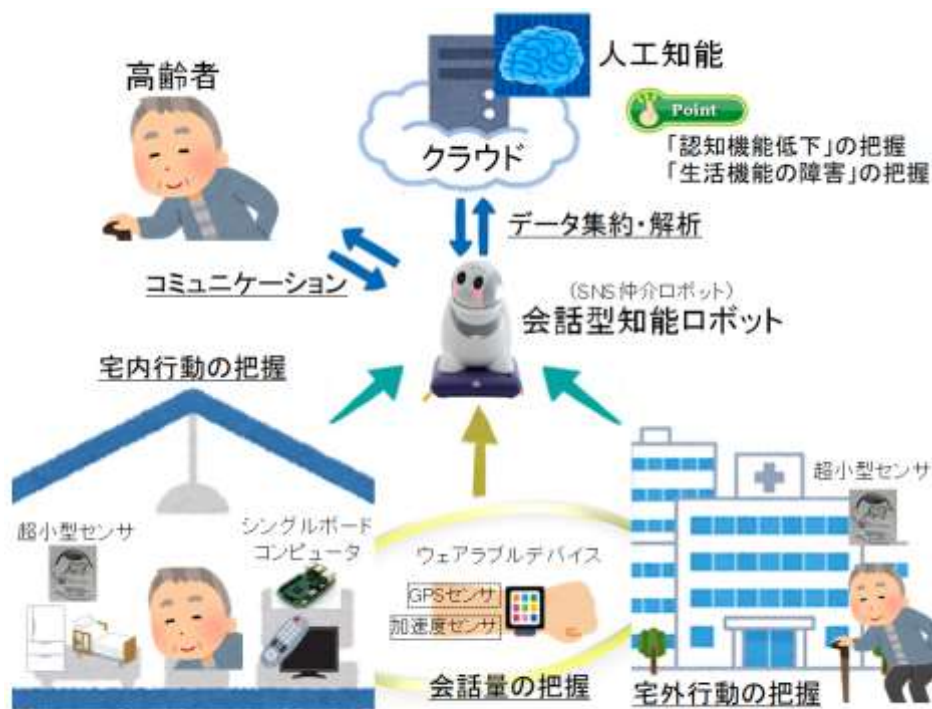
高齢者

人工知能

クラウド

Point

「認知機能低下」の把握
「生活機能の障害」の把握

データ集約・解析

コミュニケーション

（SNS仲介ロボット）
会話型知能ロボット

宅内行動の把握

超小型センサ

シングルボード
コンピュータ

ウェアラブルデバイス

GPSセンサ

加速度センサ

会話量の把握

超小型センサ

宅外行動の把握